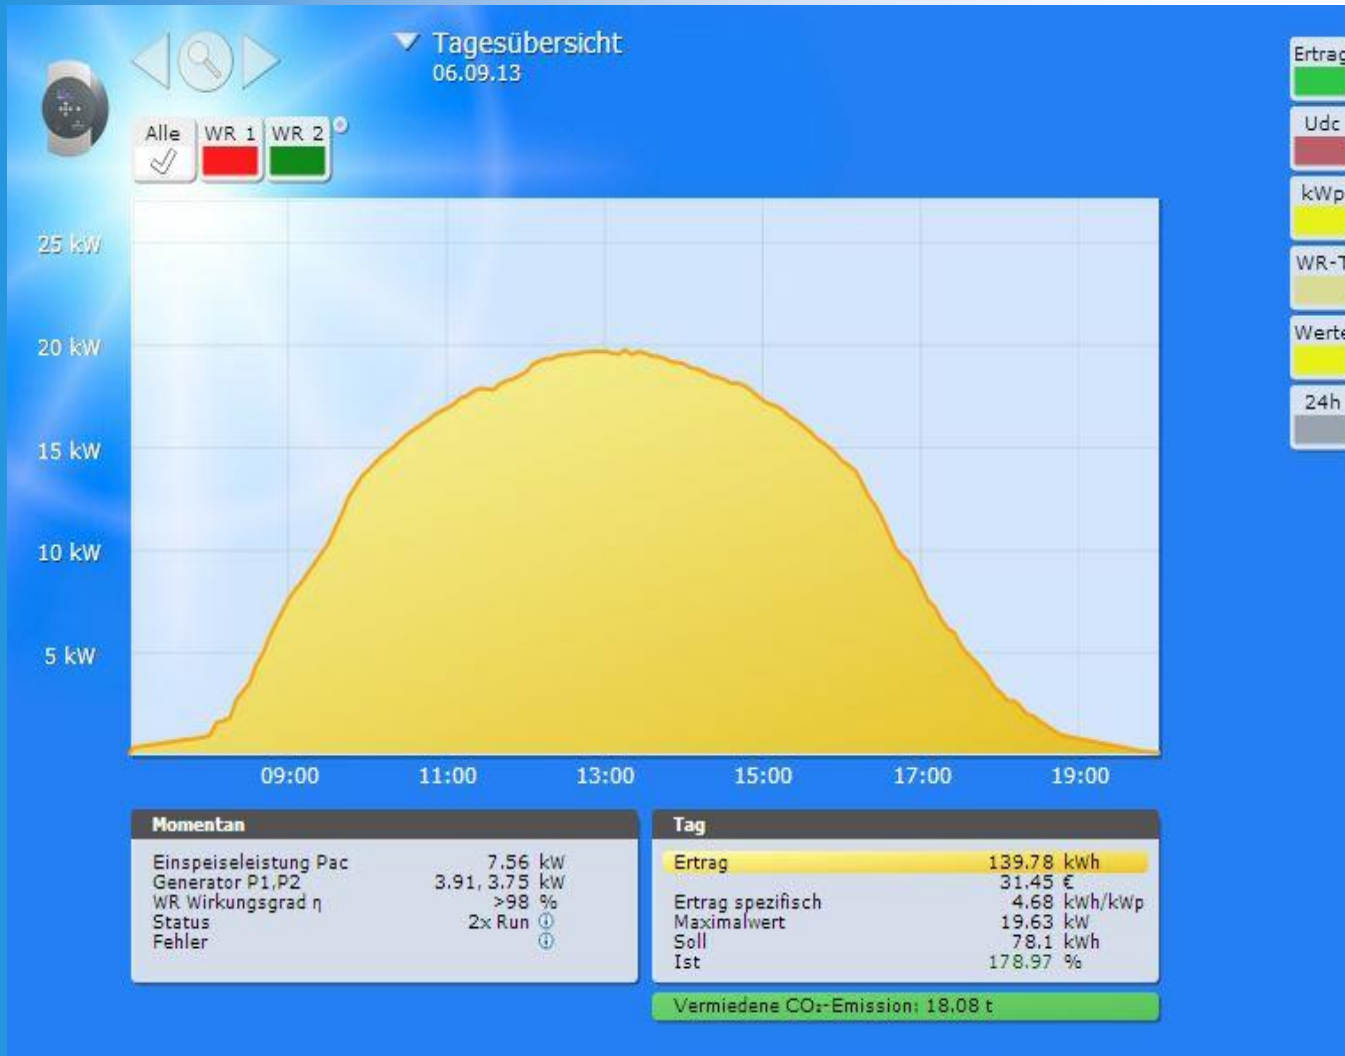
Tagesübersicht
06.09.13

Alle
WR 1
WR 2

Ertrag
Udc
kWp
WR-T
Werte
24h

25 kW
20 kW
15 kW
10 kW
5 kW

09:00
11:00
13:00
15:00
17:00
19:00

Momentan

| | |
|---|---|
| Einspeiseleistung Pac | 7.56 kW |
| Generator P1,P2 | 3.91, 3.75 kW |
| WR Wirkungsgrad η | >98 % |
| Status | 2x Run |
| Fehler | |

Tag

| | |
|---|---|
| Ertrag | 139.78 kWh |
| | 31.45 € |
| Ertrag spezifisch | 4.68 kWh/kWp |
| Maximalwert | 19.63 kW |
| Soll | 78.1 kWh |
| Ist | 178.97 % |

Vermiedene $CO_2$-Emission: 18.08 t